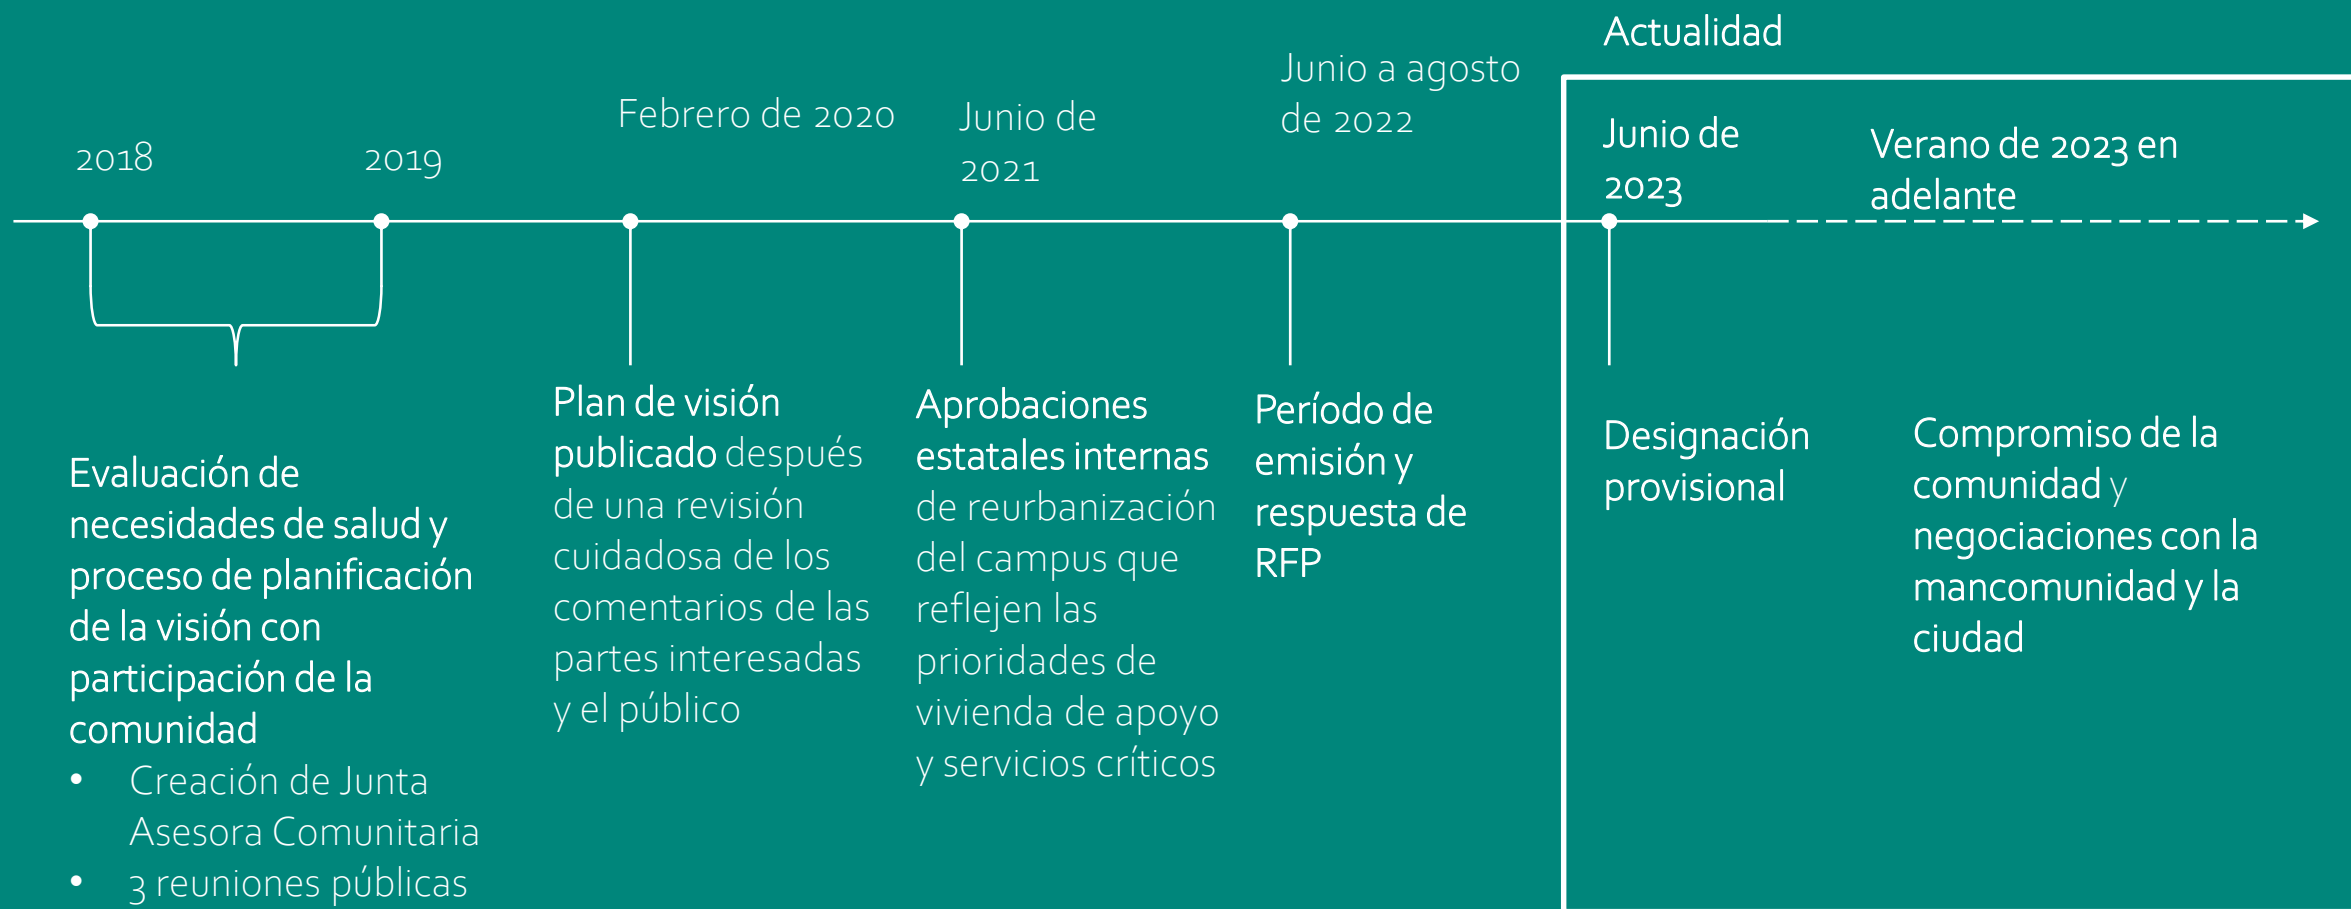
Actualidad

2018

2019

Febrero de 2020

Junio de 2021

Junio a agosto de 2022

Junio de 2023

Verano de 2023 en adelante

Evaluación de necesidades de salud y proceso de planificación de la visión con participación de la comunidad
• Creación de Junta Asesora Comunitaria
• 3 reuniones públicas

Plan de visión publicado después de una revisión cuidadosa de los comentarios de las partes interesadas y el público

Aprobaciones estatales internas de reurbanización del campus que reflejen las prioridades de vivienda de apoyo y servicios críticos

Período de emisión y respuesta de RFP

Designación provisional

Compromiso de la comunidad y negociaciones con la mancomunidad y la ciudad